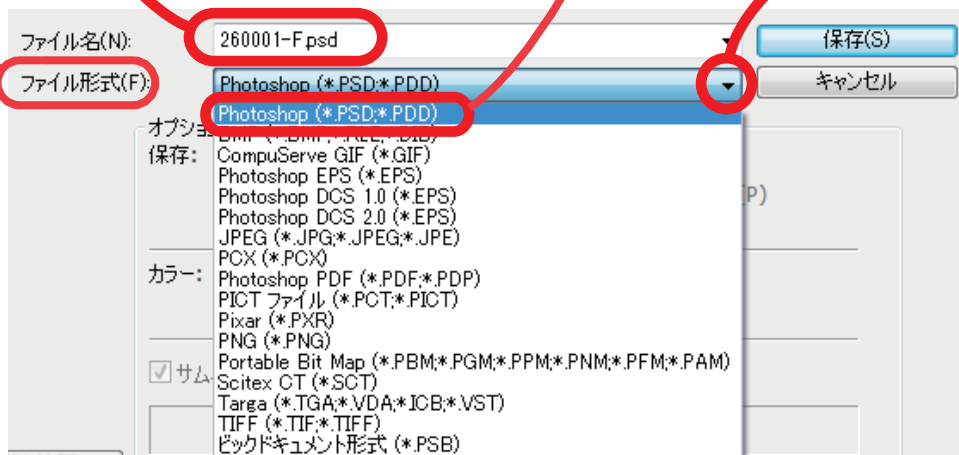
ファイル名(N): 260001-F.psd
保存(S)
ファイル形式(F): Photoshop (*.PSD;*.PDD)
キャンセル
オプショ
保存:
Photoshop (*.PSD;*.PDD)
BMP (*.BMP;*.RLE;*.DIB)
CompuServe GIF (*.GIF)
Photoshop EPS (*.EPS)
Photoshop DCS 1.0 (*.EPS)
Photoshop DCS 2.0 (*.EPS)
JPEG (*.JPG;*.JPEG;*.JPE)
PCX (*.PCX)
Photoshop PDF (*.PDF;*.PDP)
PICT ファイル (*.PCT;*.PICT)
Pixar (*.PXR)
PNG (*.PNG)
Portable Bit Map (*.PBM;*.PGM;*.PPM;*.PNM;*.PFM;*.PAM)
Scitex CT (*.SCT)
Targa (*.TGA;*.VDA;*.ICB;*.VST)
TIFF (*.TIF;*.TIFF)
ビッグドキュメント形式 (*.PSB)
P)
カラー:
サム